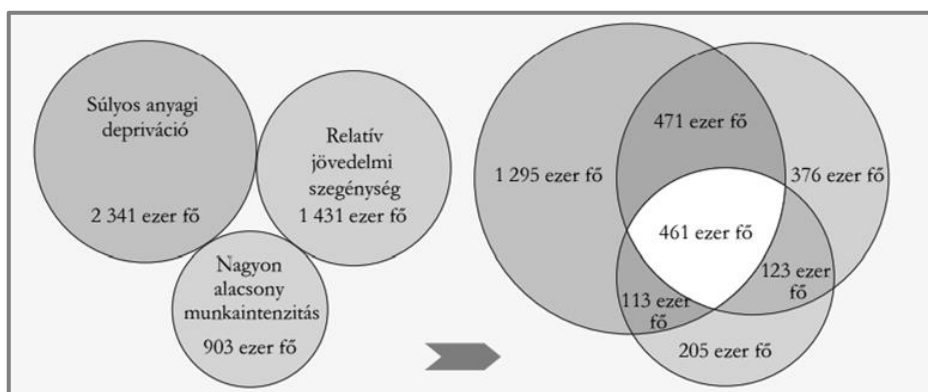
Súlyos anyagi depriváció

2 341 ezer fő

Relatív jövedelmi szegénység
1 431 ezer fő

Nagyon alacsony munkaintenzitás
903 ezer fő

1 295 ezer fő

471 ezer fő

376 ezer fő

461 ezer fő

123 ezer fő

113 ezer fő

205 ezer fő